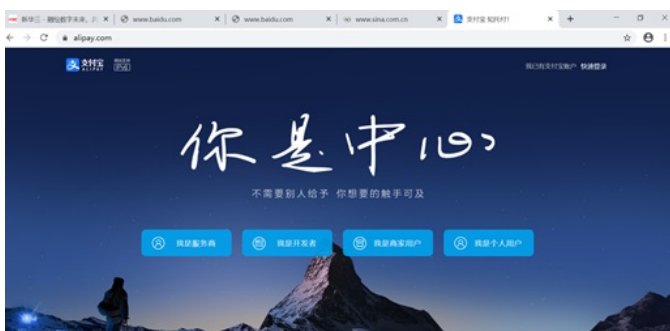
新华三 - 拥抱数字未来, 共 × | www.baidu.com × | www.baidu.com × | www.sina.com.cn × | 支付宝 知托付! × | +

alipay.com

支付宝 ALIPAY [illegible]

我已有支付宝账户 快捷登录

你是中心

不需要别人给予 你想要的触手可及

我是服务商 | 我是开发者 | 我是商家用户 | 我是个人用户